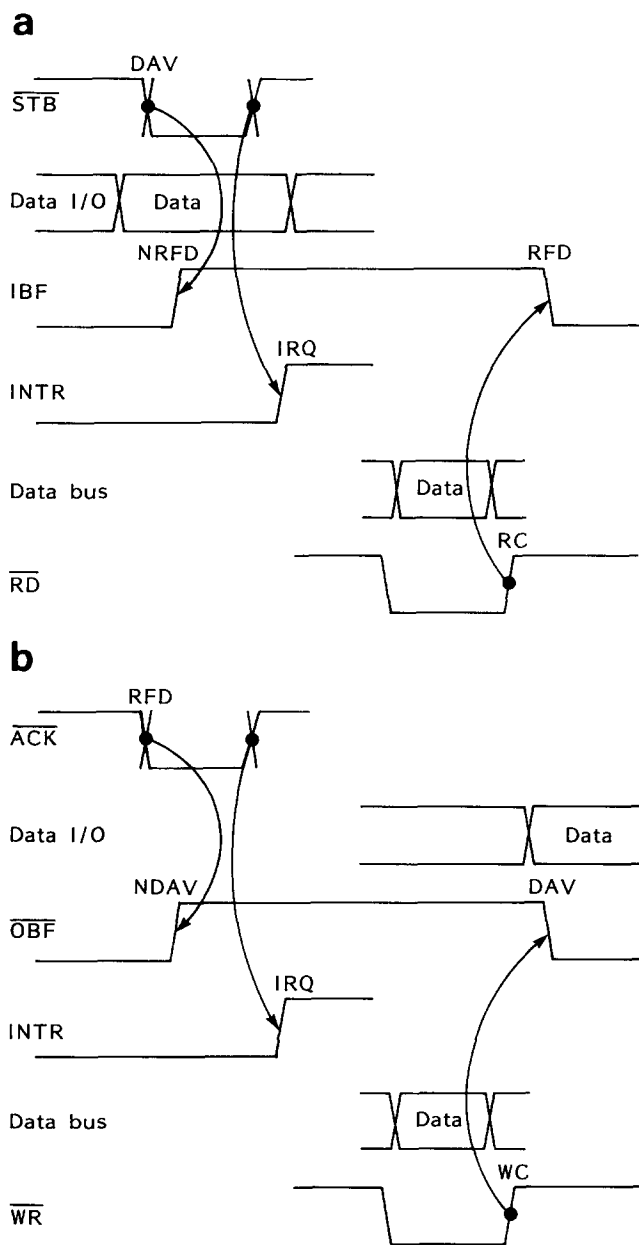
a

DAV

$\overline{STB}$

Data I/O

Data

NRFD

RFD

IBF

IRQ

INTR

Data bus

Data

RC

$\overline{RD}$

b

RFD

$\overline{ACK}$

Data I/O

Data

NDAV

DAV

$\overline{OBF}$

IRQ

INTR

Data bus

Data

WC

$\overline{WR}$